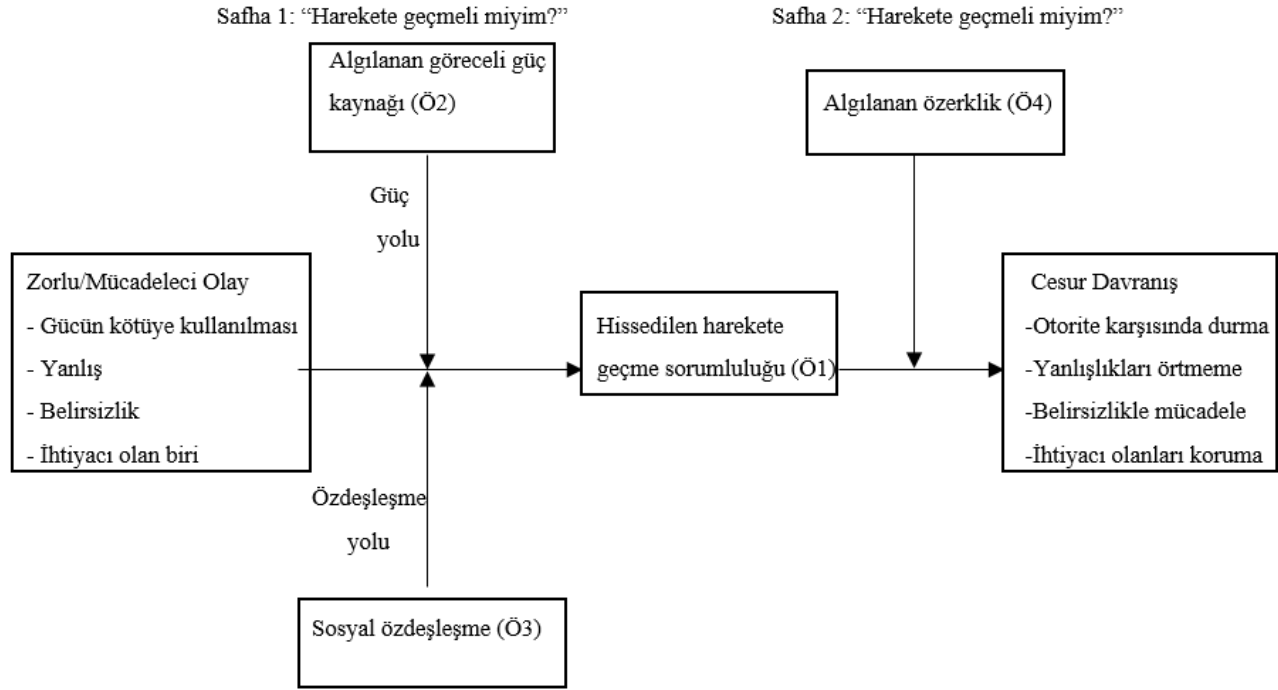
Safha 1: “Harekete geçmeli miyim?”

Safha 2: “Harekete geçmeli miyim?”

Algılanan göreceli güç kaynağı (Ö2)

Algılanan özerklik (Ö4)

Güç yolu

Zorlu/Mücadeleci Olay
- Gücün kötüye kullanılması
- Yanlış
- Belirsizlik
- İhtiyacı olan biri

Hissedilen harekete geçme sorumluluğu (Ö1)

Cesur Davranış
-Otorite karşısında durma
-Yanlışlıkları örtmeme
-Belirsizlikle mücadele
-İhtiyacı olanları koruma

Özdeşleşme yolu

Sosyal özdeşleşme (Ö3)